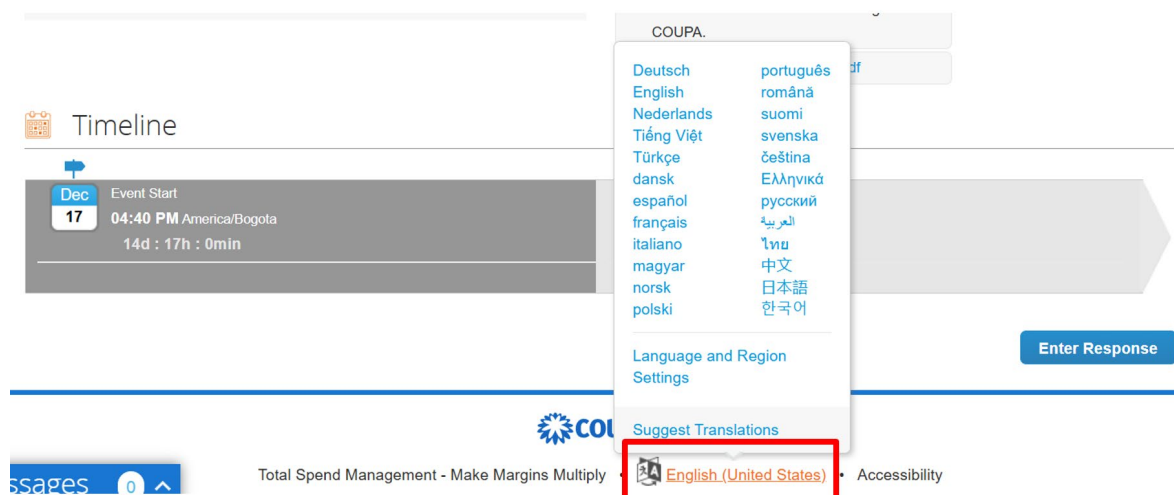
COUPA.

df

Timeline

Dec
17
Event Start
04:40 PM America/Bogota
14d : 17h : 0min

Deutsch
English
Nederlands
Tiếng Việt
Türkçe
dansk
español
français
italiano
magyar
norsk
polski

português
română
suomi
svenska
čeština
Ελληνικά
русский
العربية
ไทย
中文
日本語
한국어

Language and Region Settings

Suggest Translations

Enter Response

COU

ssages 0

Total Spend Management - Make Margins Multiply • English (United States) • Accessibility